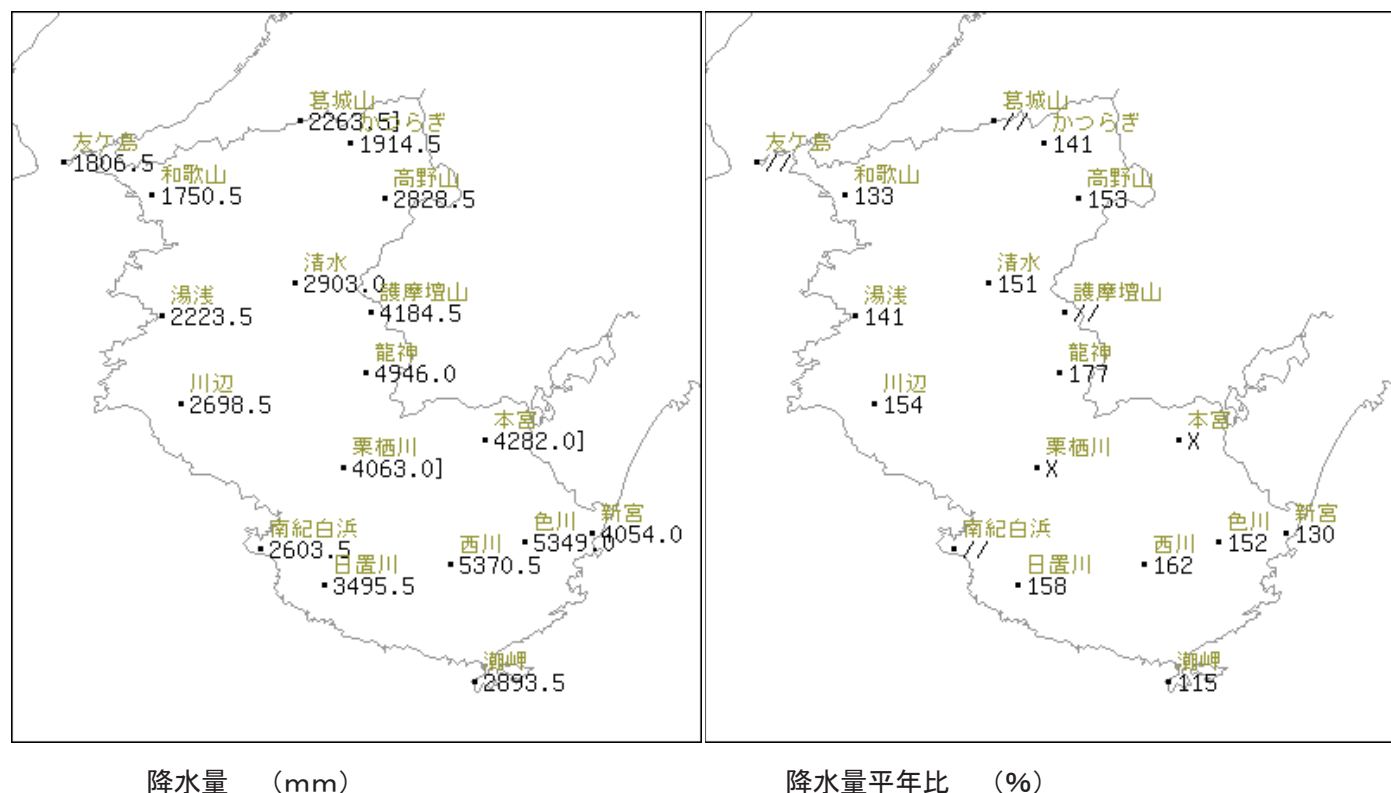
葛城山
2263.5]
かつらぎ
1914.5
友ケ島
1806.5
和歌山
1750.5
高野山
2828.5
清水
2903.0
湯浅
2223.5
護摩壇山
4184.5
龍神
4946.0
川辺
2698.5
本宮
4282.0]
栗栖川
4063.0]
南紀白浜
2603.5
色川
5349.0
新宮
4054.0
西川
5370.5
日置川
3495.5
潮岬
2893.5

葛城山
///
かつらぎ
141
友ケ島
///
和歌山
133
高野山
153
清水
151
湯浅
141
護摩壇山
///
龍神
177
川辺
154
本宮
X
栗栖川
X
南紀白浜
///
色川
152
新宮
130
西川
162
日置川
158
潮岬
115

降水量　(mm)

降水量平年比　(%)